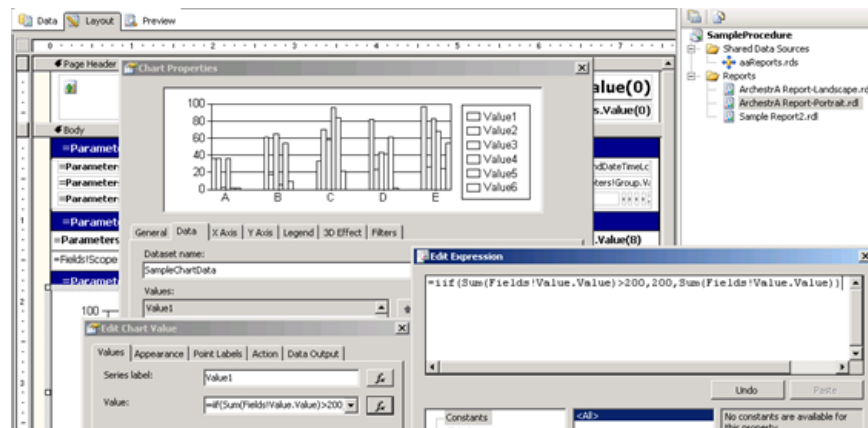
Data Layout Preview

Page Header

Chart Properties

alue(0)

s.Value(0)

Body

=Paramete

=Parameter

=Parameter

=Parameter

=Paramete

=Parameters

=Fields!Scope

=Paramet

100

80

60

40

20

0

A B C D E

Value1
Value2
Value3
Value4
Value5
Value6

ndDateTimeLc

ters!Group.Va

General Data X Axis Y Axis Legend 3D Effect Filters

.Value(8)

Dataset name:

SampleChartData

Values:

Value1

100

Edit Chart Value

Values Appearance Point Labels Action Data Output

Series label:

Value1

Value:

=iif(Sum(Fields!Value.Value)>200

Edit Expression

=iif(Sum(Fields!Value.Value)>200,200,Sum(Fields!Value.Value))

Undo Paste

Constants

<All>

No constants are available for

SampleProcedure

Shared Data Sources

aaReports.rds

Reports

ArchestrA Report-Landscape.rd

ArchestrA Report-Portrait.rdl

Sample Report2.rdl